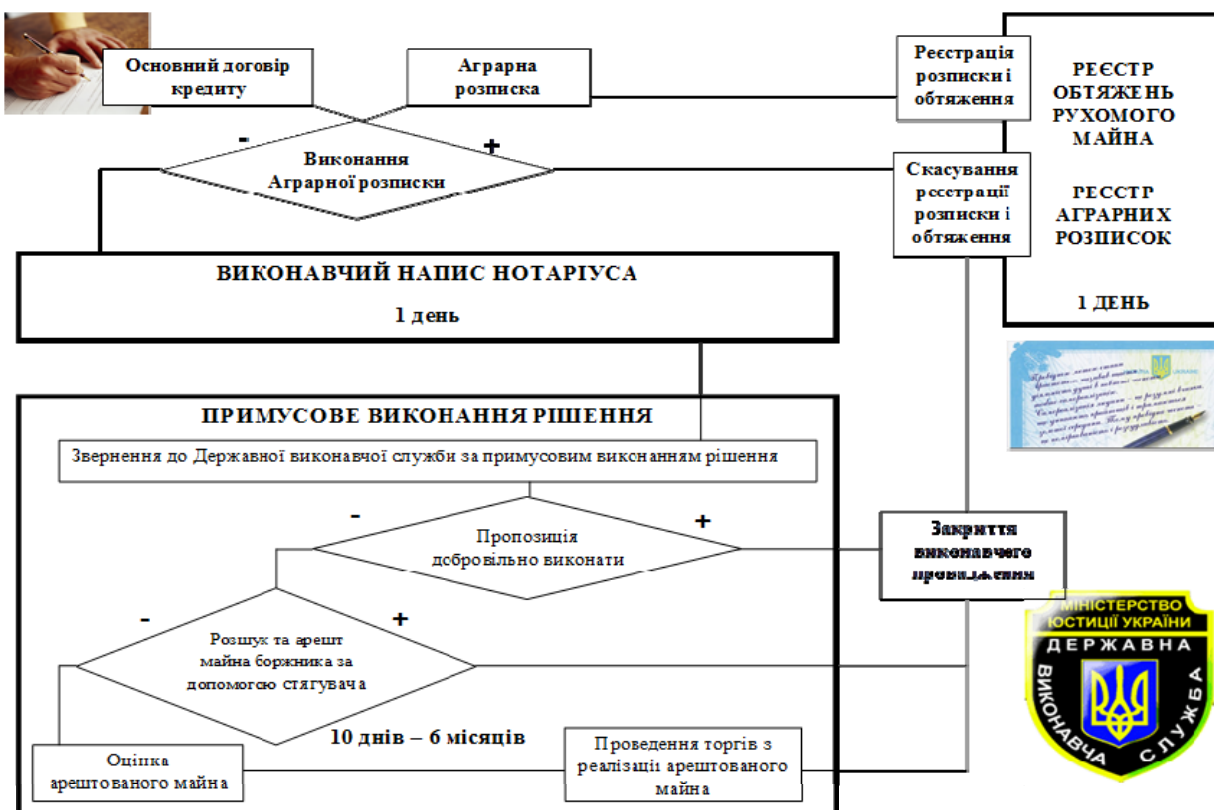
Основний договір кредиту

Аграрна розписка

Реєстрація розписки і обтяження

РЕЄСТР ОБТЯЖЕНЬ РУХОМОГО МАЙНА

РЕЄСТР АГРАРНИХ РОЗПИСОК

1 ДЕНЬ

-

Виконання Аграрної розписки

+

Скасування реєстрації розписки і обтяження

ВИКОНАВЧИЙ НАПИС НОТАРІУСА

1 день

ПРИМУСОВЕ ВИКОНАННЯ РІШЕННЯ

Звернення до Державної виконавчої служби за примусовим виконанням рішення

-

Пропозиція добровільно виконати

+

Закриття виконавчого провадження

-

Розшук та арешт майна боржника за допомогою стягувача

+

10 днів – 6 місяців

Оцінка арештованого майна

Проведення торгів з реалізації арештованого майна

МІНІСТЕРСТВО ЮСТИЦІЇ УКРАЇНИ

ДЕРЖАВНА ВИКОНАВЧА СЛУЖБА